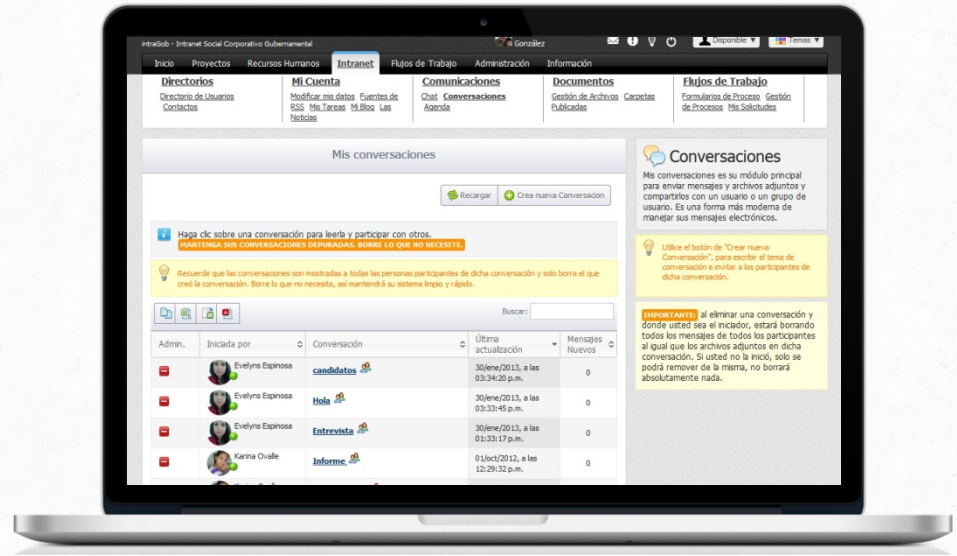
intraGob - Intranet Social Corporativo Gubernamental

González

Disponible ▾ Temas ▾

Inicio Proyectos Recursos Humanos Intranet Flujos de Trabajo Administración Información

Directorios
Directorio de Usuarios Contactos

Mi Cuenta
Modificar mis datos Fuentes de RSS Mis Tareas Mi Blog Las Noticias

Comunicaciones
Chat Conversaciones Agenda

Documentos
Gestión de Archivos Carpetas Publicadas

Flujos de Trabajo
Formularios de Proceso Gestión de Procesos Mis Solicitudes

Mis conversaciones

Recargar Crea nueva Conversacion

Haga clic sobre una conversación para leerla y participar con otros.
MANTENGA SUS CONVERSACIONES DEPURADAS. BORRE LO QUE NO NECESITE.

Recuerde que las conversaciones son mostradas a todas las personas participantes de dicha conversación y solo borra el que creó la conversación. Borre lo que no necesita, así mantendrá su sistema limpio y rápido.

Buscar:

| Admin. | Iniciada por | Conversación | Última actualización | Mensajes Nuevos |
|---|---|---|---|---|
| | Evelyns Espinosa | candidatos | 30/ene/2013, a las 03:34:20 p.m. | 0 |
| | Evelyns Espinosa | Hola | 30/ene/2013, a las 03:33:45 p.m. | 0 |
| | Evelyns Espinosa | Entrevista | 30/ene/2013, a las 01:33:17 p.m. | 0 |
| | Karina Ovalle | Informe | 01/oct/2012, a las 12:29:32 p.m. | 0 |

Conversaciones

Mis conversaciones es su módulo principal para enviar mensajes y archivos adjuntos y compartirlos con un usuario o un grupo de usuario. Es una forma más moderna de manejar sus mensajes electrónicos.

Utilice el botón de "Crear nueva Conversación", para escribir el tema de conversación e invitar a los participantes de dicha conversación.

IMPORTANTE: al eliminar una conversación y donde usted sea el iniciador, estará borrando todos los mensajes de todos los participantes al igual que los archivos adjuntos en dicha conversación. Si usted no la inició, solo se podrá remover de la misma, no borrará absolutamente nada.